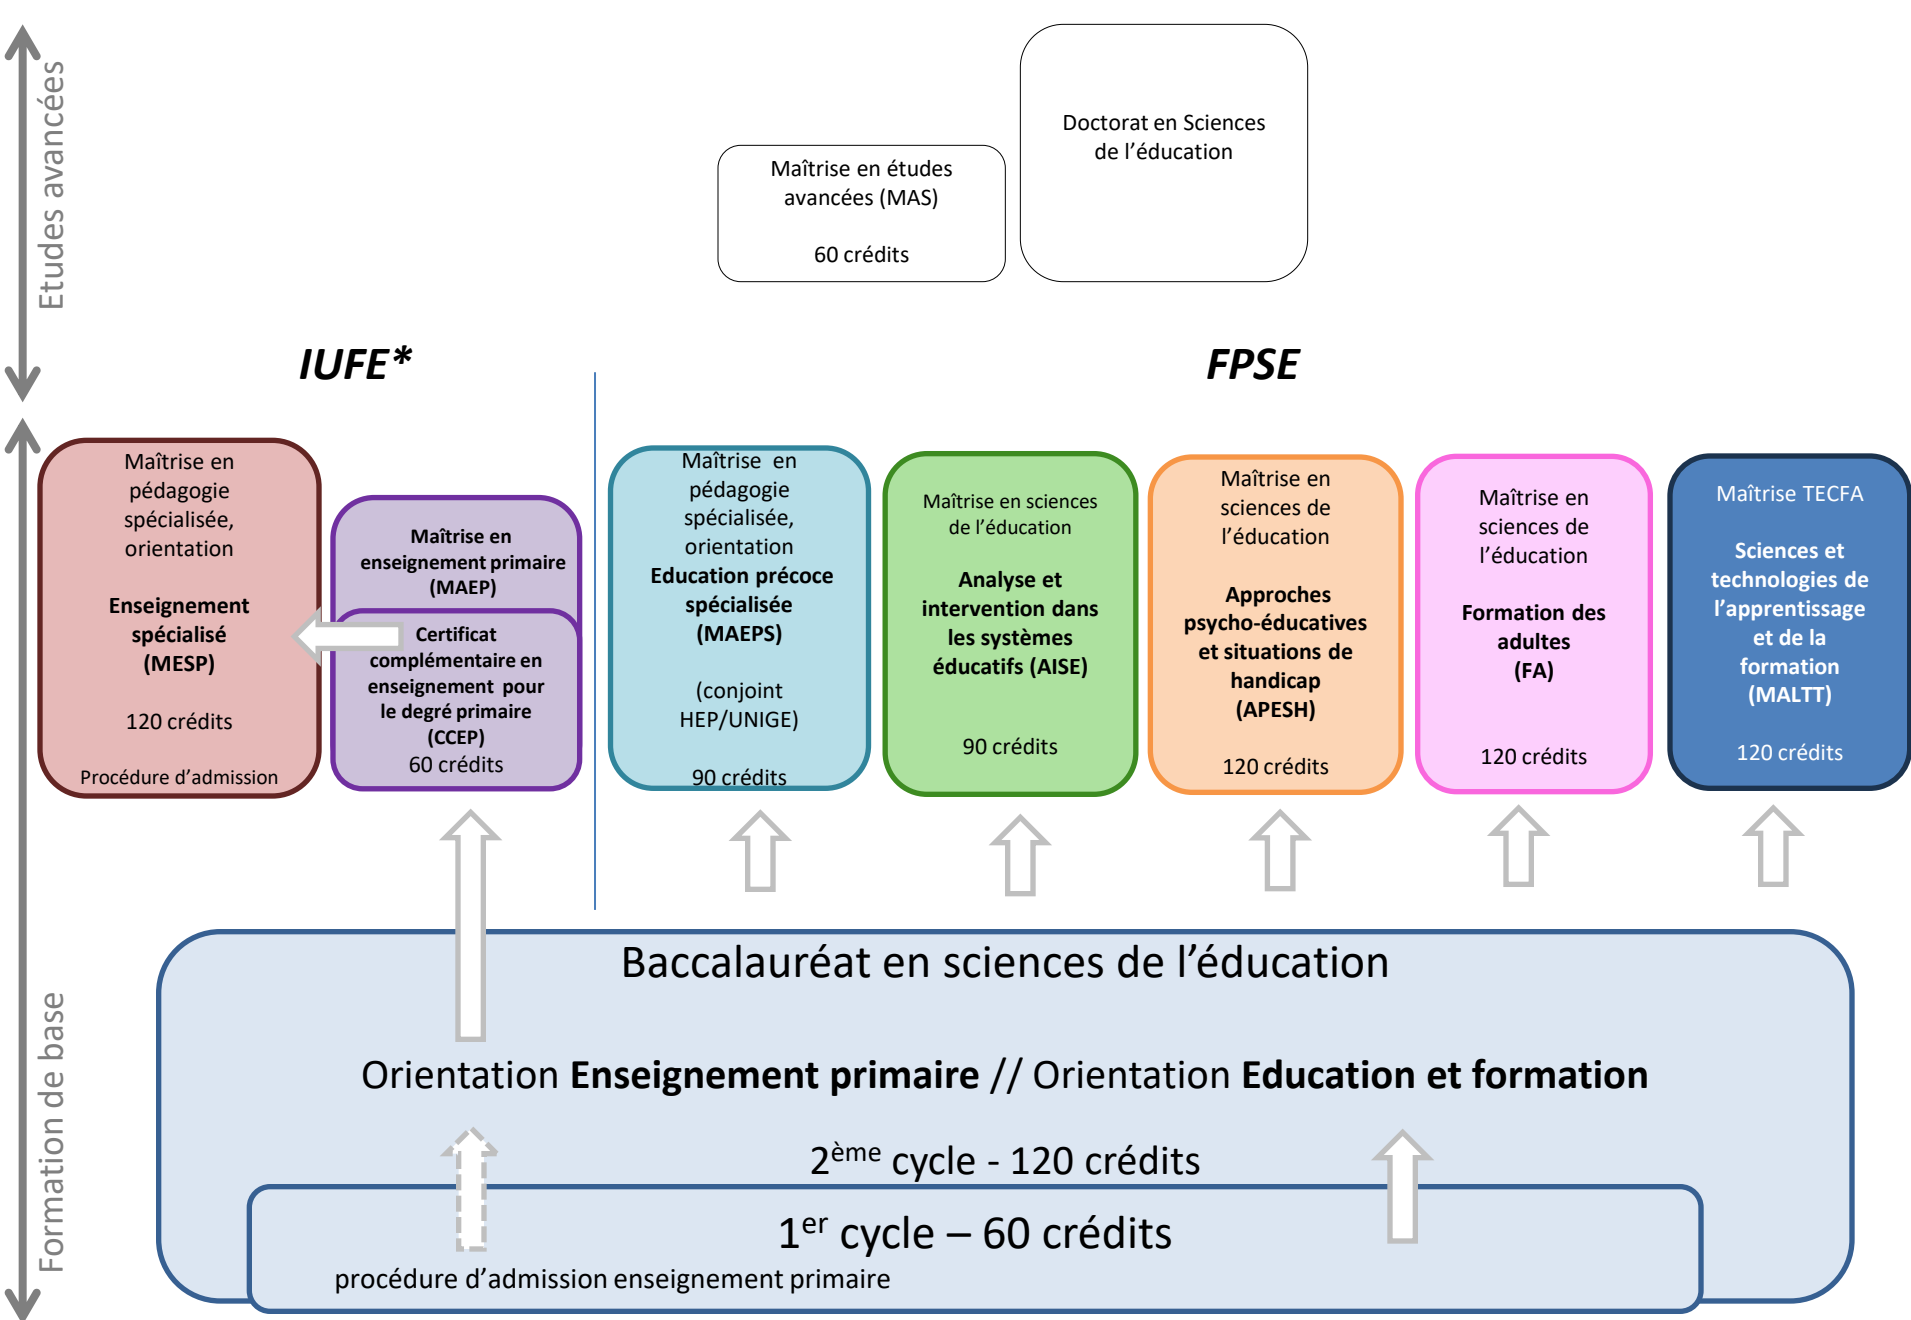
Etudes avancées

Maîtrise en études avancées (MAS)

60 crédits

Doctorat en Sciences de l'éducation

IUFE*

FPSE

Maîtrise en pédagogie spécialisée, orientation

**Enseignement spécialisé (MESP)**

120 crédits

Procédure d'admission

**Maîtrise en enseignement primaire (MAEP)**

**Certificat complémentaire en enseignement pour le degré primaire (CCEP)**
60 crédits

Maîtrise en pédagogie spécialisée, orientation
**Education précoce spécialisée (MAEPS)**

(conjoint HEP/UNIGE)

90 crédits

Maîtrise en sciences de l'éducation

**Analyse et intervention dans les systèmes éducatifs (AISE)**

90 crédits

Maîtrise en sciences de l'éducation

**Approches psycho-éducatives et situations de handicap (APESH)**

120 crédits

Maîtrise en sciences de l'éducation

**Formation des adultes (FA)**

120 crédits

Maîtrise TECFA

**Sciences et technologies de l'apprentissage et de la formation (MALTT)**

120 crédits

Formation de base

Baccalauréat en sciences de l'éducation

Orientation **Enseignement primaire** // Orientation **Education et formation**

$2^{ème}$ cycle - 120 crédits

$1^{er}$ cycle – 60 crédits

procédure d'admission enseignement primaire